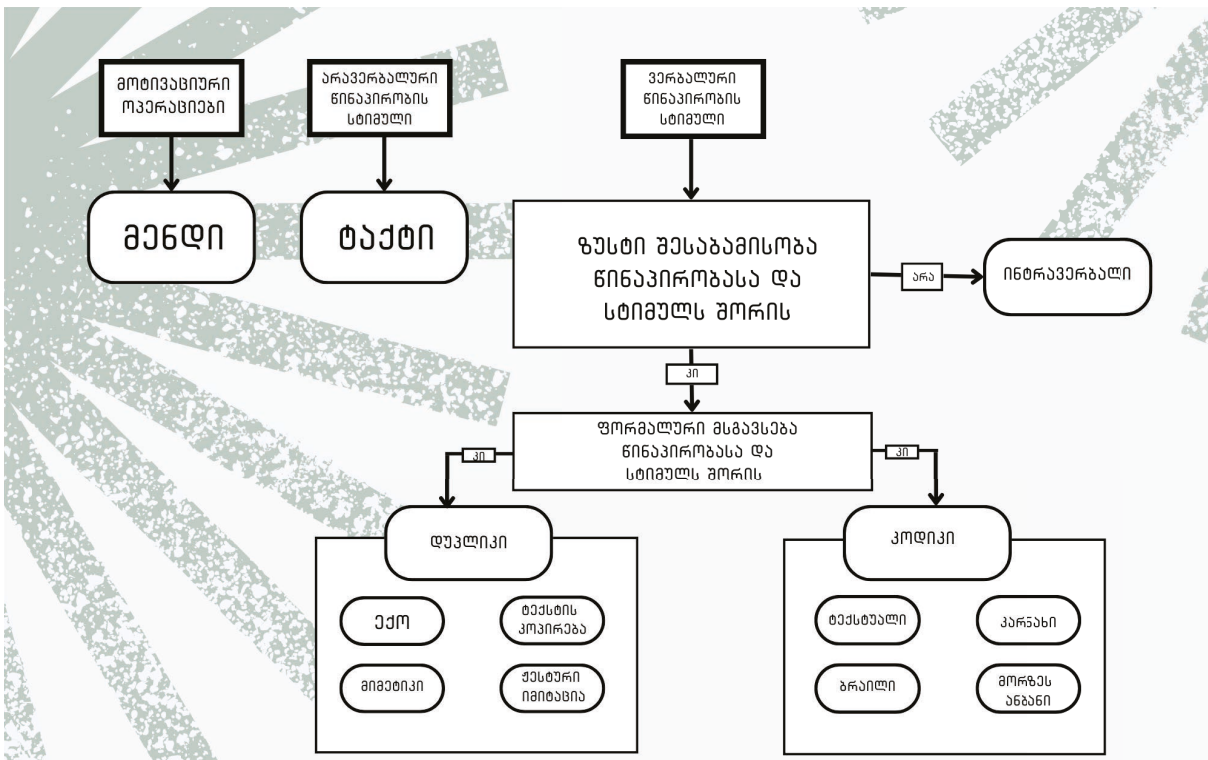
მოტივაციური ოპერაციები

არავერბალური წინაპირობის სტიმული

ვერბალური წინაპირობის სტიმული

მენდი

ტაქტი

ზუსტი შესაბამისობა წინაპირობასა და სტიმულს შორის

არა

ინტრავერბალი

კი

ფორმალური მსგავსება წინაპირობასა და სტიმულს შორის

კი

კი

დუპლიკი

ექო

ტექსტის კოპირება

მიმეტიკი

ჟესტური იმიტაცია

კოდიკი

ტექსტუალი

კარნახი

ბრაილი

მორზეს ანბანი